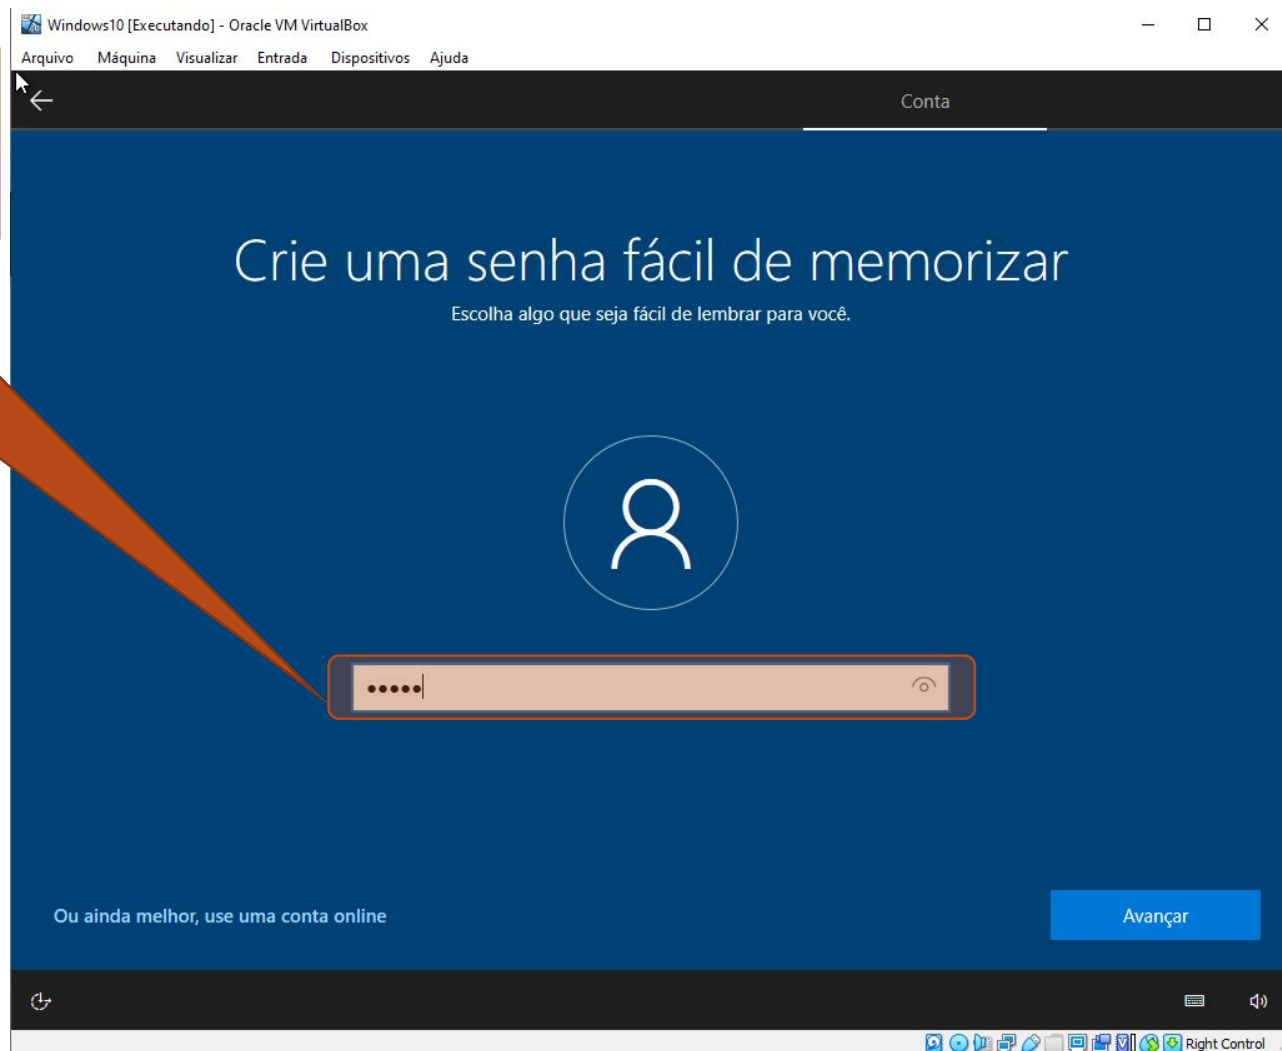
Windows10 [Executando] - Oracle VM VirtualBox

Arquivo Máquina Visualizar Entrada Dispositivos Ajuda

Conta

Crie uma senha fácil de memorizar

Escolha algo que seja fácil de lembrar para você.

•••••

Ou ainda melhor, use uma conta online

Avançar

Right Control